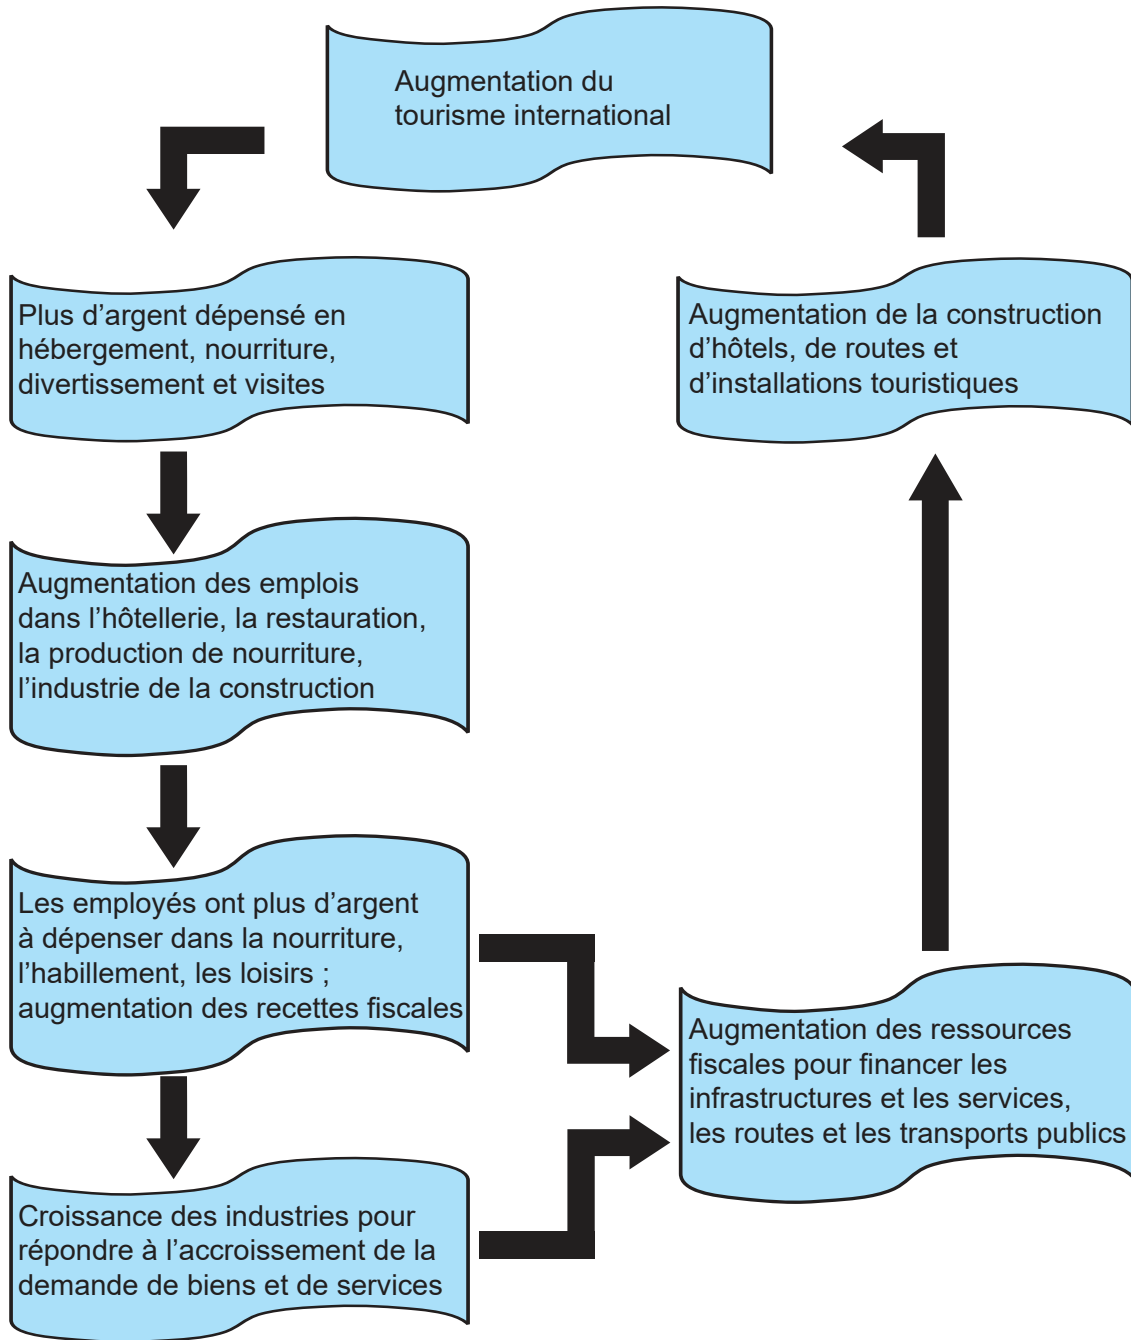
Augmentation du tourisme international

Plus d’argent dépensé en hébergement, nourriture, divertissement et visites

Augmentation des emplois dans l’hôtellerie, la restauration, la production de nourriture, l’industrie de la construction

Les employés ont plus d’argent à dépenser dans la nourriture, l’habillement, les loisirs ; augmentation des recettes fiscales

Croissance des industries pour répondre à l’accroissement de la demande de biens et de services

Augmentation des ressources fiscales pour financer les infrastructures et les services, les routes et les transports publics

Augmentation de la construction d’hôtels, de routes et d’installations touristiques